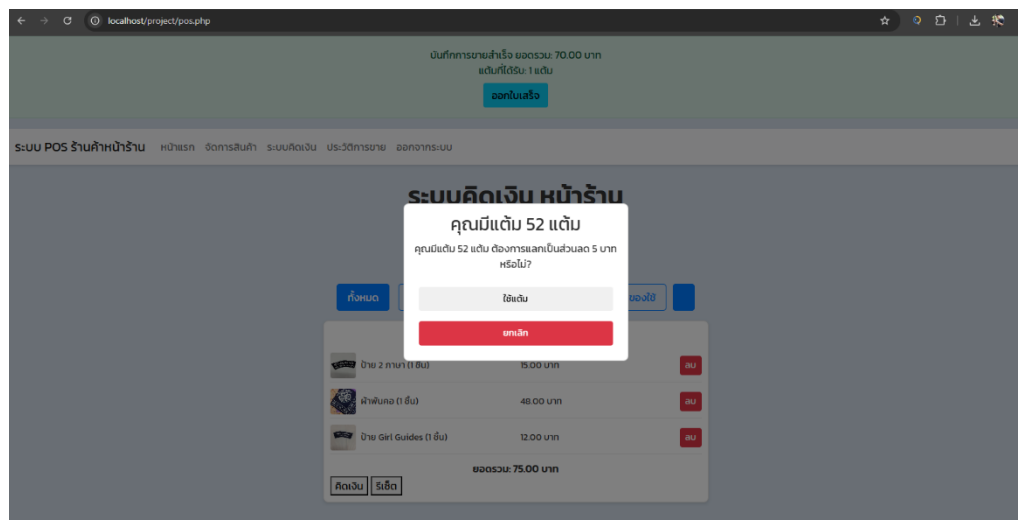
localhost/project/pos.php

บันทึกการขายสำเร็จ ยอดรวม: 70.00 บาท
แต้มที่ได้รับ: 1 แต้ม

ออกใบเสร็จ

ระบบ POS ร้านค้าหน้าร้าน หน้าแรก จัดการสินค้า ระบบคิดเงิน ประวัติการขาย ออกจากระบบ

ระบบคิดเงิน หน้าร้าน

ทั้งหมด

ของใช้

คุณมีแต้ม 52 แต้ม

คุณมีแต้ม 52 แต้ม ต้องการแลกเป็นส่วนลด 5 บาท หรือไม่?

ใช้แต้ม

ยกเลิก

| | | |
|---|---|---|
| ป้าย 2 ภาษา (1 ชิ้น) | 15.00 บาท | ลบ |
| ผ้าพันคอ (1 ชิ้น) | 48.00 บาท | ลบ |
| ป้าย Girl Guides (1 ชิ้น) | 12.00 บาท | ลบ |

ยอดรวม: 75.00 บาท

คิดเงิน รีเซ็ต